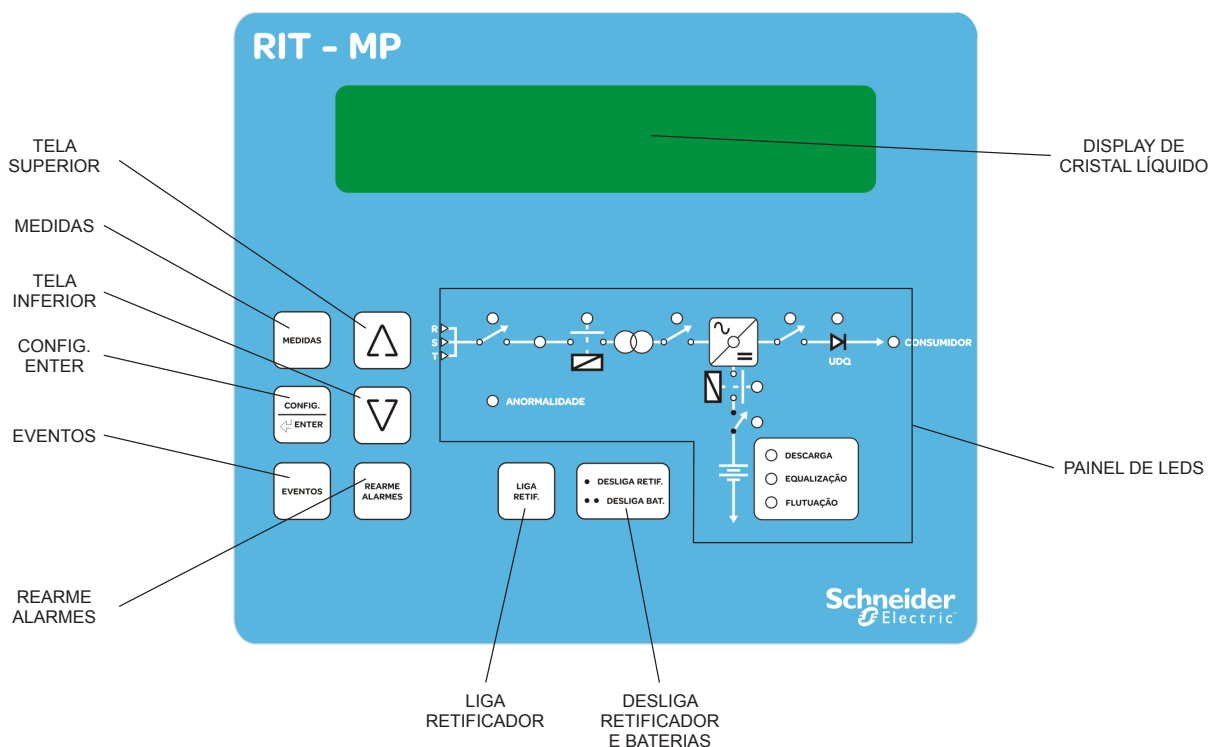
RIT - MP

TELA SUPERIOR

MEDIDAS

TELA INFERIOR

CONFIG. ENTER

EVENTOS

REARME ALARMES

DISPLAY DE CRISTAL LÍQUIDO

MEDIDAS

CONFIG.

ENTER

EVENTOS

REARME ALARMES

R
S
T

ANORMALIDADE

UDQ

CONSUMIDOR

DESCARGA

EQUALIZAÇÃO

FLUTUAÇÃO

LIGA RETIF.

• DESLIGA RETIF.

•• DESLIGA BAT.

PAINEL DE LEDS

Schneider Electric

LIGA RETIFICADOR

DESLIGA RETIFICADOR E BATERIAS